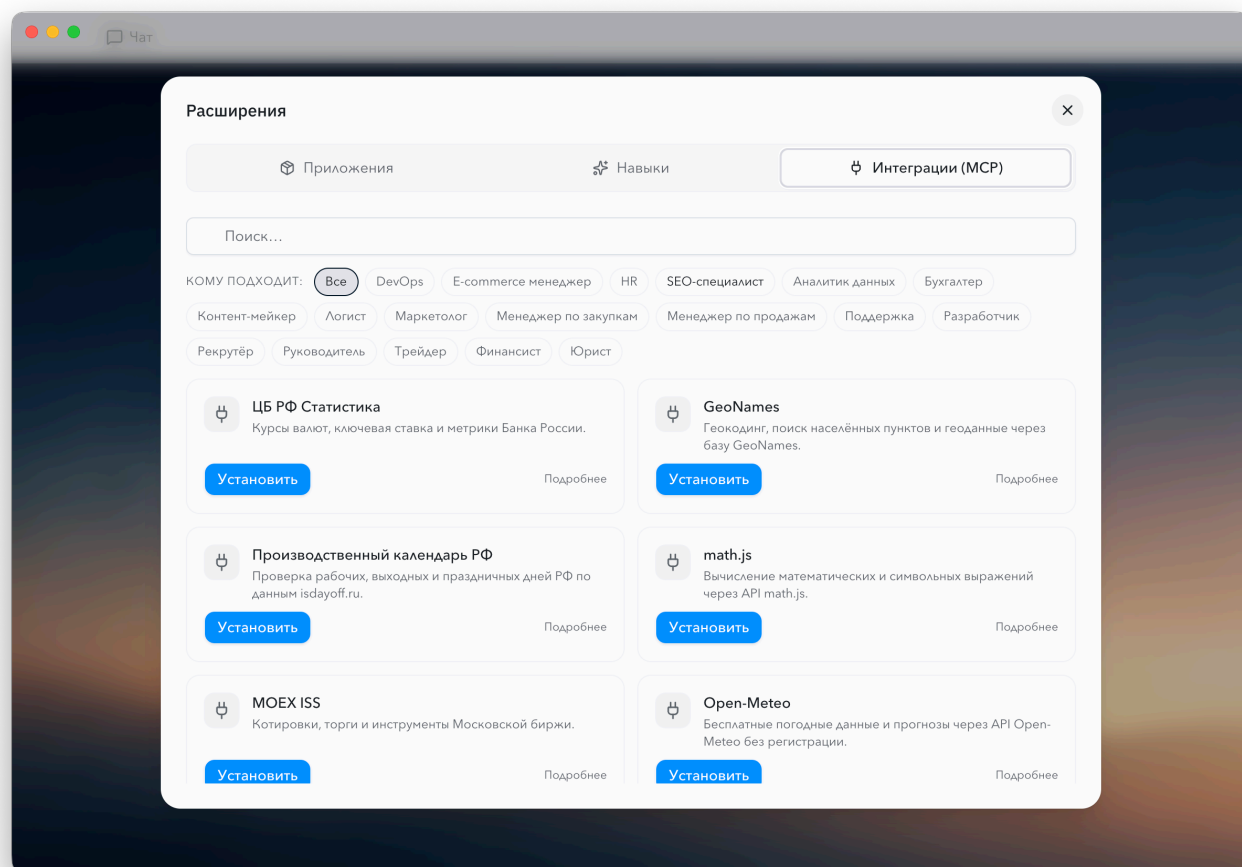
Чат

Расширения

Приложения
Навыки
Интеграции (MCP)

Поиск...

КОМУ ПОДХОДИТ: Все DevOps E-commerce менеджер HR SEO-специалист Аналитик данных Бухгалтер Контент-мейкер Логист Маркетолог Менеджер по закупкам Менеджер по продажам Поддержка Разработчик Рекрутёр Руководитель Трейдер Финансист Юрист

ЦБ РФ Статистика
Курсы валют, ключевая ставка и метрики Банка России.
Установить
Подробнее

GeoNames
Геокодинг, поиск населённых пунктов и геоданные через базу GeoNames.
Установить
Подробнее

Производственный календарь РФ
Проверка рабочих, выходных и праздничных дней РФ по данным isdayoff.ru.
Установить
Подробнее

math.js
Вычисление математических и символьных выражений через API math.js.
Установить
Подробнее

MOEX ISS
Котировки, торги и инструменты Московской биржи.
Установить
Подробнее

Open-Meteo
Бесплатные погодные данные и прогнозы через API Open-Meteo без регистрации.
Установить
Подробнее